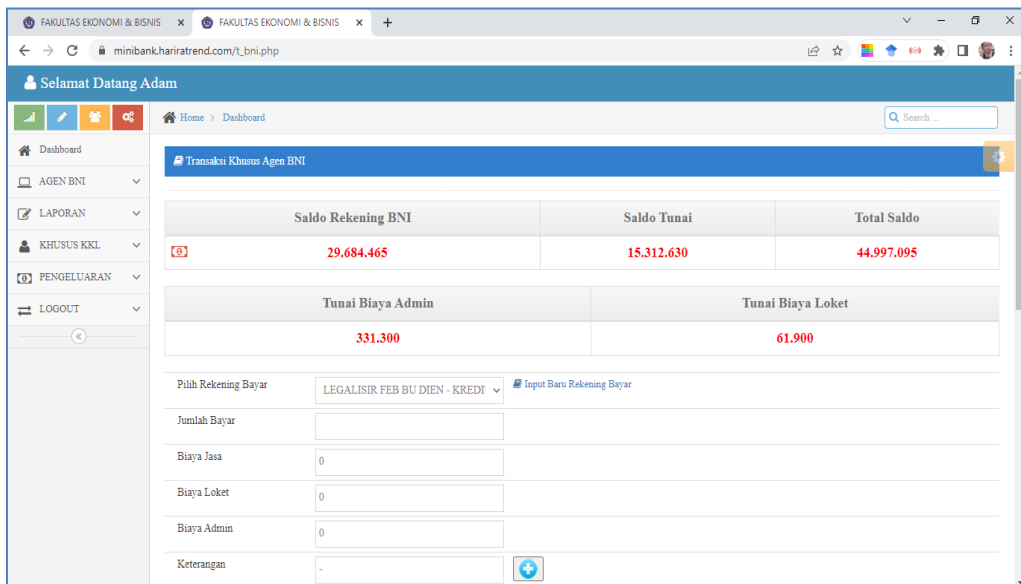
FAKULTAS EKONOMI & BISNIS ×
FAKULTAS EKONOMI & BISNIS ×
+

minibank.hariratrend.com/t_bni.php

Selamat Datang Adam

Dashboard
AGEN BNI
LAPORAN
KHUSUS KKL
PENGELUARAN
LOGOUT

Home > Dashboard

Search ...

Transaksi Khusus Agen BNI

| Saldo Rekening BNI | Saldo Tunai | Total Saldo |
|---|---|---|
| 29.684.465 | 15.312.630 | 44.997.095 |

| Tunai Biaya Admin | Tunai Biaya Loket |
|---|---|
| 331.300 | 61.900 |

Pilih Rekening Bayar
LEGALISIR FEB BU DIEN - KREDI
Input Baru Rekening Bayar

Jumlah Bayar

Biaya Jasa
0

Biaya Loket
0

Biaya Admin
0

Keterangan
-